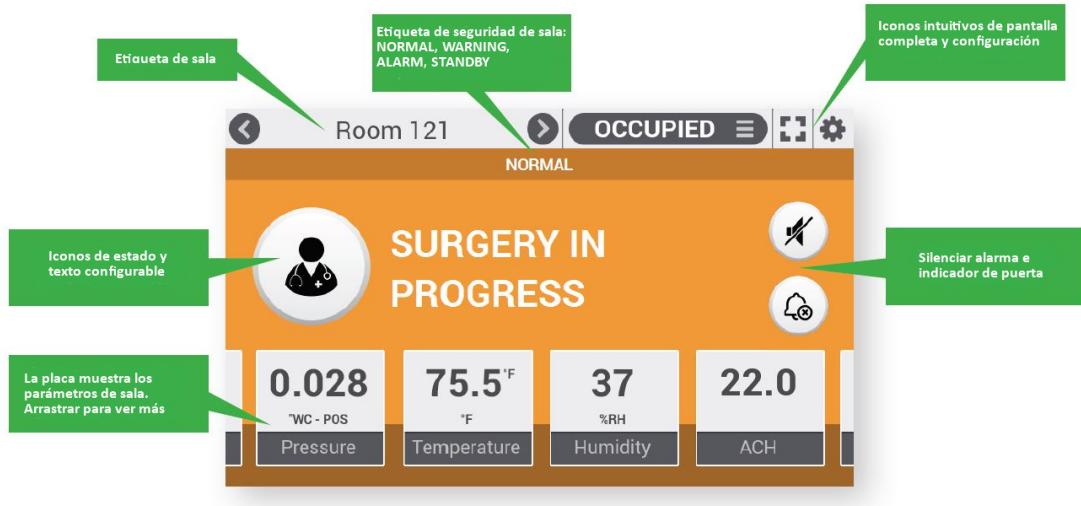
Etiqueta de sala

Etiqueta de seguridad de sala: NORMAL, WARNING, ALARM, STANDBY

Iconos intuitivos de pantalla completa y configuración

Room 121

OCCUPIED

NORMAL

Iconos de estado y texto configurable

SURGERY IN PROGRESS

Silenciar alarma e indicador de puerta

La placa muestra los parámetros de sala. Arrastrar para ver más

0.028
"WC - POS
Pressure

75.5°F
°F
Temperature

37
%RH
Humidity

22.0
ACH